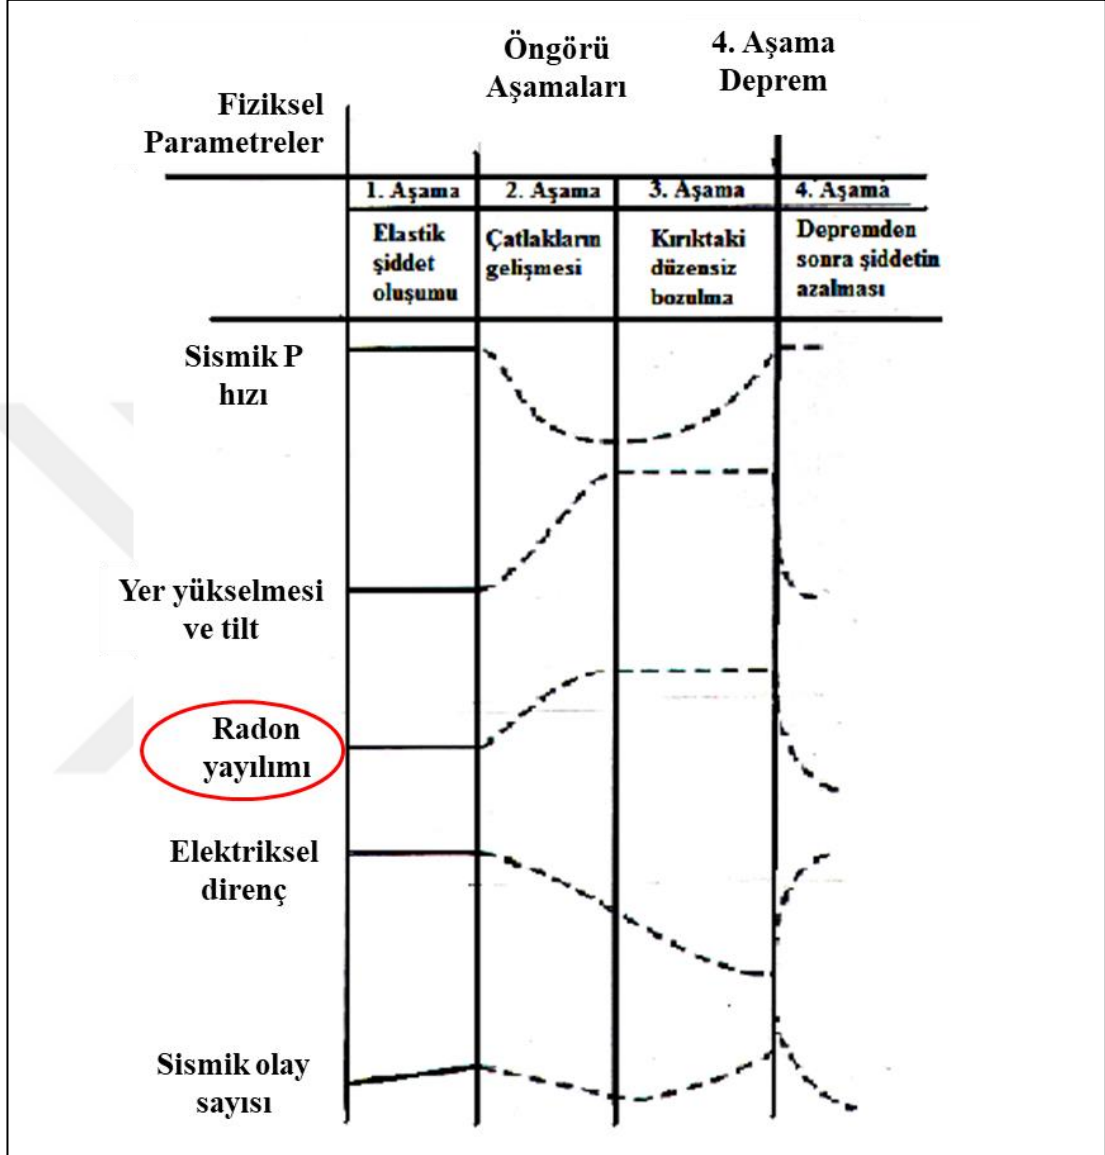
Fiziksel Parametreler

Öngörü Aşamaları

4. Aşama Deprem

| 1. Aşama | 2. Aşama | 3. Aşama | 4. Aşama |
|---|---|---|---|
| Elastik şiddet oluşumu | Çatlakların gelişmesi | Kırıktaki düzensiz bozulma | Depremden sonra şiddetin azalması |

Sismik P hızı

Yer yükselmesi ve tilt

Radon yayılımı

Elektriksel direnç

Sismik olay sayısı